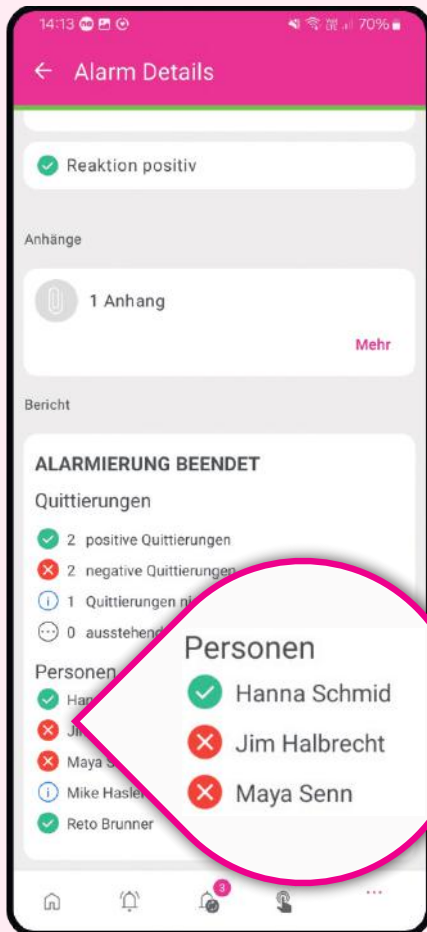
14:13 70%

← Alarm Details

Reaktion positiv

Anhänge

1 Anhang

Mehr

Bericht

ALARMIERUNG BEENDET

Quittierungen

2 positive Quittierungen

2 negative Quittierungen

1 Quittierungen ni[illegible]

0 ausstehend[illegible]

Personen

Han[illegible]

Jim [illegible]

Maya S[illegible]

Mike Hasler

Reto Brunner

Personen

Hanna Schmid

Jim Halbrecht

Maya Senn

3

...